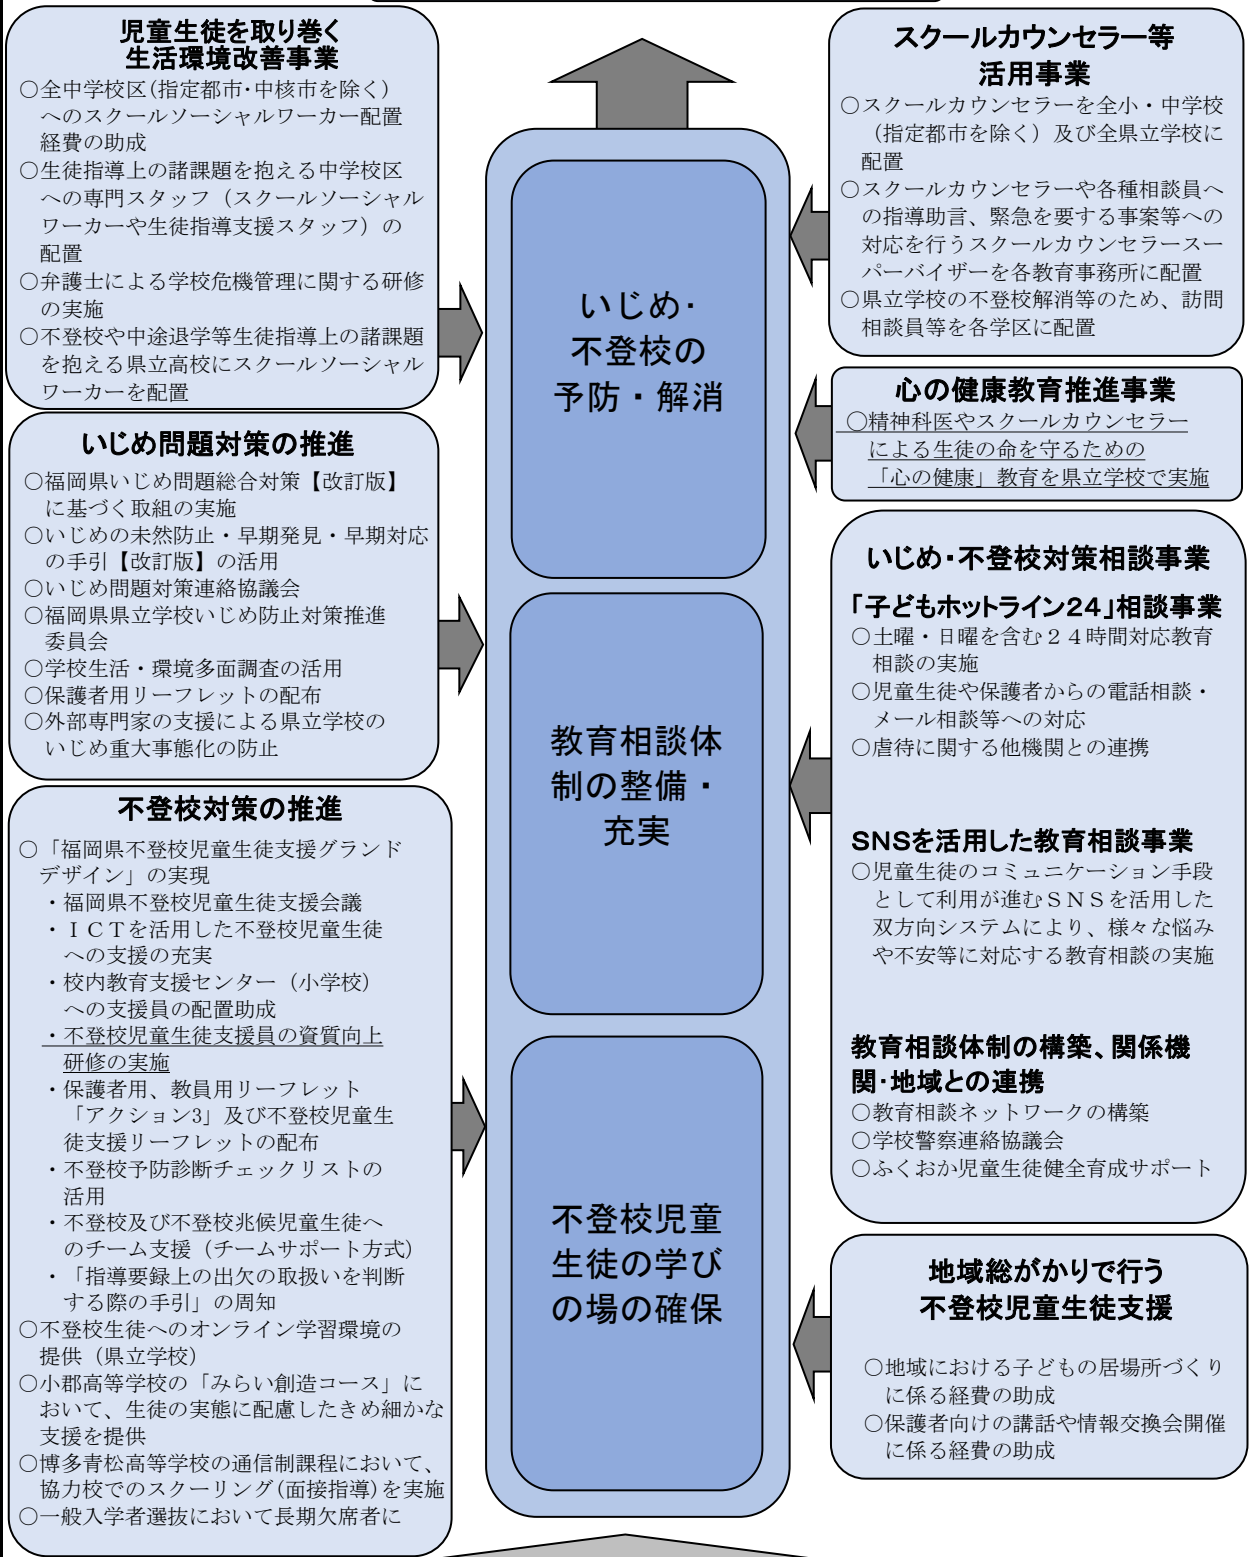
児童生徒を取り巻く生活環境改善事業
○全中学校区(指定都市･中核市を除く)へのスクールソーシャルワーカー配置経費の助成
○生徒指導上の諸課題を抱える中学校区への専門スタッフ（スクールソーシャルワーカーや生徒指導支援スタッフ）の配置
○弁護士による学校危機管理に関する研修の実施
○不登校や中途退学等生徒指導上の諸課題を抱える県立高校にスクールソーシャルワーカーを配置

いじめ問題対策の推進
○福岡県いじめ問題総合対策【改訂版】に基づく取組の実施
○いじめの未然防止・早期発見・早期対応の手引【改訂版】の活用
○いじめ問題対策連絡協議会
○福岡県県立学校いじめ防止対策推進委員会
○学校生活・環境多面調査の活用
○保護者用リーフレットの配布
○外部専門家の支援による県立学校のいじめ重大事態化の防止

不登校対策の推進
○「福岡県不登校児童生徒支援グランドデザイン」の実現
・福岡県不登校児童生徒支援会議
・ＩＣＴを活用した不登校児童生徒への支援の充実
・校内教育支援センター（小学校）への支援員の配置助成
・不登校児童生徒支援員の資質向上研修の実施
・保護者用、教員用リーフレット「アクション3」及び不登校児童生徒支援リーフレットの配布
・不登校予防診断チェックリストの活用
・不登校及び不登校兆候児童生徒へのチーム支援（チームサポート方式）
・「指導要録上の出欠の取扱いを判断する際の手引」の周知
○不登校生徒へのオンライン学習環境の提供（県立学校）
○小郡高等学校の「みらい創造コース」において、生徒の実態に配慮したきめ細かな支援を提供
○博多青松高等学校の通信制課程において、協力校でのスクーリング(面接指導)を実施
○一般入学者選抜において長期欠席者に

いじめ･不登校の予防・解消

教育相談体制の整備・充実

不登校児童生徒の学びの場の確保

スクールカウンセラー等活用事業
○スクールカウンセラーを全小・中学校（指定都市を除く）及び全県立学校に配置
○スクールカウンセラーや各種相談員への指導助言、緊急を要する事案等への対応を行うスクールカウンセラースーパーバイザーを各教育事務所に配置
○県立学校の不登校解消等のため、訪問相談員等を各学区に配置

心の健康教育推進事業
○精神科医やスクールカウンセラーによる生徒の命を守るための「心の健康」教育を県立学校で実施

いじめ･不登校対策相談事業
「子どもホットライン24」相談事業
○土曜・日曜を含む２４時間対応教育相談の実施
○児童生徒や保護者からの電話相談・メール相談等への対応
○虐待に関する他機関との連携

SNSを活用した教育相談事業
○児童生徒のコミュニケーション手段として利用が進むＳＮＳを活用した双方向システムにより、様々な悩みや不安等に対応する教育相談の実施

教育相談体制の構築、関係機関･地域との連携
○教育相談ネットワークの構築
○学校警察連絡協議会
○ふくおか児童生徒健全育成サポート

地域総がかりで行う不登校児童生徒支援
○地域における子どもの居場所づくりに係る経費の助成
○保護者向けの講話や情報交換会開催に係る経費の助成